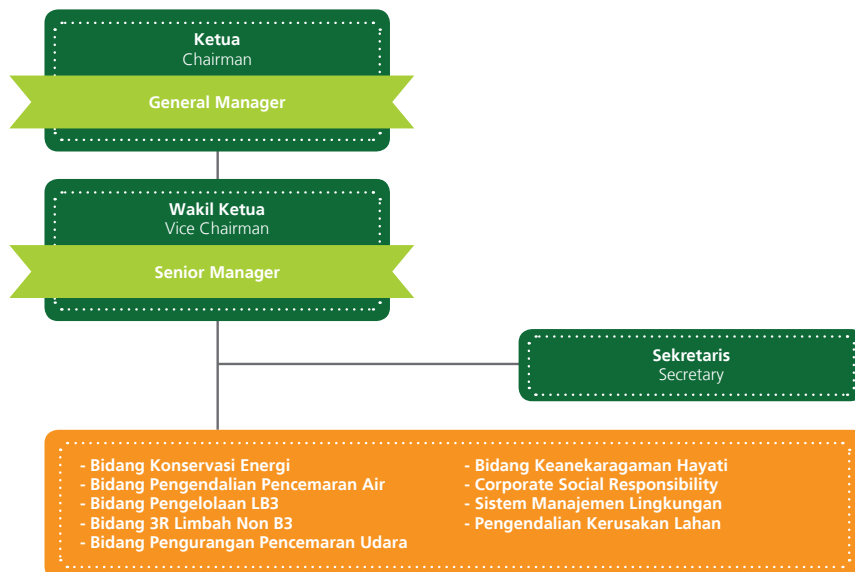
Ketua
Chairman

General Manager

Wakil Ketua
Vice Chairman

Senior Manager

Sekretaris
Secretary

- Bidang Konservasi Energi
- Bidang Pengendalian Pencemaran Air
- Bidang Pengelolaan LB3
- Bidang 3R Limbah Non B3
- Bidang Pengurangan Pencemaran Udara

- Bidang Keanekaragaman Hayati
- Corporate Social Responsibility
- Sistem Manajemen Lingkungan
- Pengendalian Kerusakan Lahan